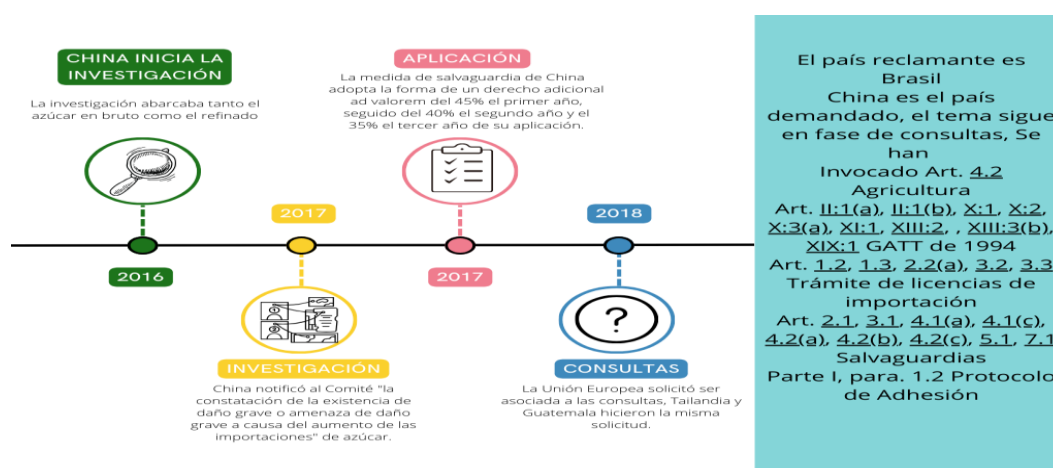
CHINA INICIA LA INVESTIGACIÓN

La investigación abarcaba tanto el azúcar en bruto como el refinado

2016

2017

INVESTIGACIÓN

China notificó al Comité "la constatación de la existencia de daño grave o amenaza de daño grave a causa del aumento de las importaciones" de azúcar.

APLICACIÓN

La medida de salvaguardia de China adopta la forma de un derecho adicional ad valorem del 45% el primer año, seguido del 40% el segundo año y el 35% el tercer año de su aplicación.

2017

2018

CONSULTAS

La Unión Europea solicitó ser asociada a las consultas, Tailandia y Guatemala hicieron la misma solicitud.

El país reclamante es Brasil
China es el país demandado, el tema sigue en fase de consultas, Se han
Invocado Art. 4.2 Agricultura
Art. II:1(a), II:1(b), X:1, X:2, X:3(a), XI:1, XIII:2, , XIII:3(b), XIX:1 GATT de 1994
Art. 1.2, 1.3, 2.2(a), 3.2, 3.3 Trámite de licencias de importación
Art. 2.1, 3.1, 4.1(a), 4.1(c), 4.2(a), 4.2(b), 4.2(c), 5.1, 7.1 Salvaguardias
Parte I, para. 1.2 Protocolo de Adhesión